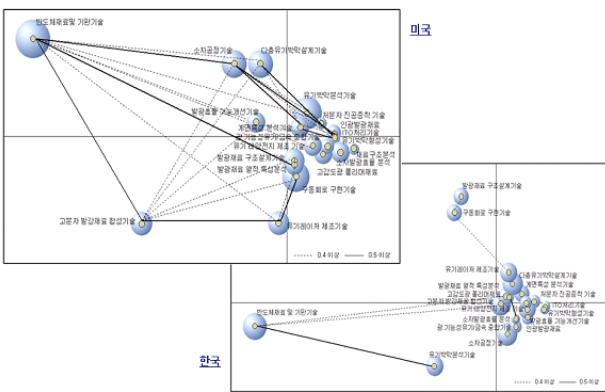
미국

반도체재료및 기판기술
소자공정기술
다층유기박막설계기술
유기박막분석기술
발광효율 개선기술
계면특성 분석기술
저분자 진공증착 기술
인광발광재료
ITO처리기술
유기박막형성기술
유기 태양전지 제조 기술
봉지재료분석
소자발광효율 분석
고감도광 폴리머재료
발광재료 구조설계기술
발광재료 광학 특성분석
구동회로 구현기술
고분자 발광재료 합성기술
유기레이저 제조기술
0.4 이상
0.5 이상

발광재료 구조설계기술
구동회로 구현기술
유기레이저 제조기술
다층유기박막설계기술
계면특성 분석기술
발광재료 광학 특성분석
고감도광 폴리머재료
고분자 발광재료 합성기술
저분자 진공증착 기술
ITO처리기술
유기박막형성기술
소자발광효율 분석
발광효율 개선기술
광 기능성유기금속 증착기술
인광발광재료
반도체재료 및 기판기술
소자공정기술
유기박막분석기술
한국
0.4 이상
0.5 이상